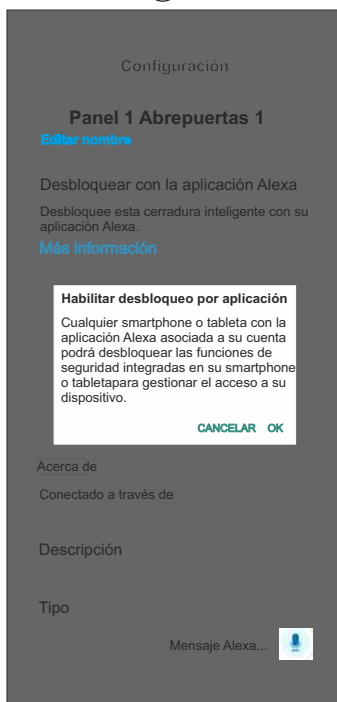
Configuración

Panel 1 Abrepuertas 1

Editar nombre

Desbloquear con la aplicación Alexa

Desbloquee esta cerradura inteligente con su aplicación Alexa.

Más información

Habilitar desbloqueo por aplicación

Cualquier smartphone o tableta con la aplicación Alexa asociada a su cuenta podrá desbloquear las funciones de seguridad integradas en su smartphone o tabletapara gestionar el acceso a su dispositivo.

CANCELAR OK

Acerca de

Conectado a través de

Descripción

Tipo

Mensaje Alexa...